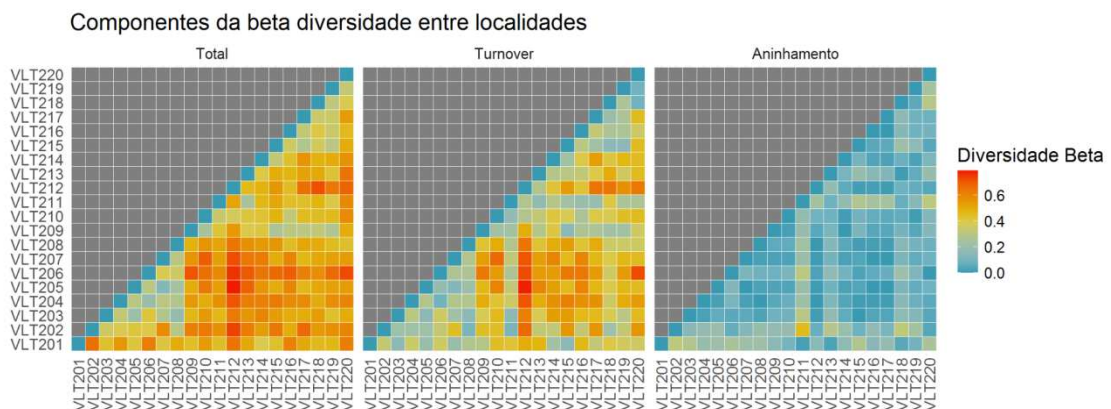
Componentes da beta diversidade entre localidades

Total

Turnover

Aninhamento

VLT220
VLT219
VLT218
VLT217
VLT216
VLT215
VLT214
VLT213
VLT212
VLT211
VLT210
VLT209
VLT208
VLT207
VLT206
VLT205
VLT204
VLT203
VLT202
VLT201

VLT201
VLT202
VLT203
VLT204
VLT205
VLT206
VLT207
VLT208
VLT209
VLT210
VLT211
VLT212
VLT213
VLT214
VLT215
VLT216
VLT217
VLT218
VLT219
VLT220

VLT201
VLT202
VLT203
VLT204
VLT205
VLT206
VLT207
VLT208
VLT209
VLT210
VLT211
VLT212
VLT213
VLT214
VLT215
VLT216
VLT217
VLT218
VLT219
VLT220

VLT201
VLT202
VLT203
VLT204
VLT205
VLT206
VLT207
VLT208
VLT209
VLT210
VLT211
VLT212
VLT213
VLT214
VLT215
VLT216
VLT217
VLT218
VLT219
VLT220

Diversidade Beta
0.6
0.4
0.2
0.0